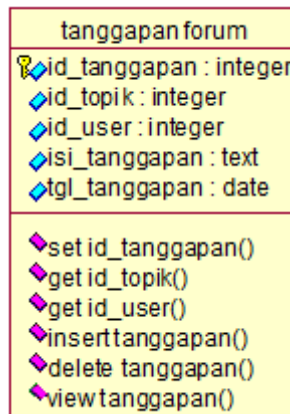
tanggapan forum

id_tanggapan : integer
id_topik : integer
id_user : integer
isi_tanggapan : text
tgl_tanggapan : date

set id_tanggapan()
get id_topik()
get id_user()
insert tanggapan()
delete tanggapan()
view tanggapan()